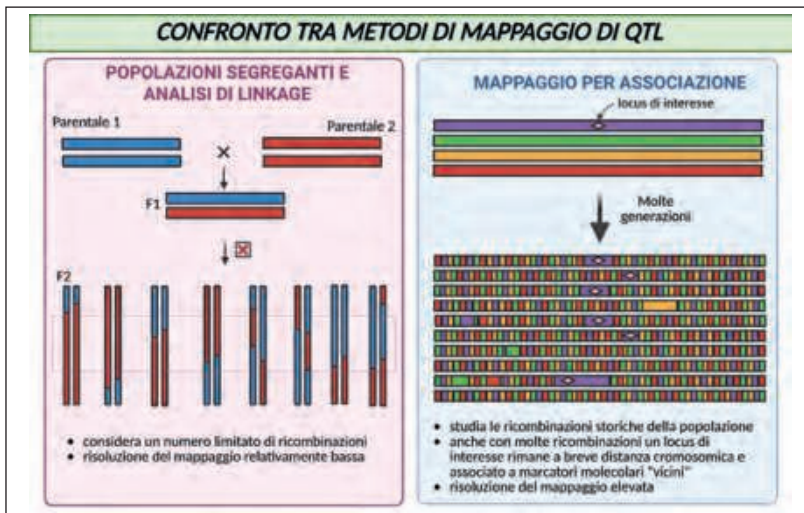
CONFRONTO TRA METODI DI MAPPAGGIO DI QTL

POPOLAZIONI SEGREGANTI E ANALISI DI LINKAGE

Parentale 1

Parentale 2

×

F1

⊠

F2

• considera un numero limitato di ricombinazioni
• risoluzione del mappaggio relativamente bassa

MAPPAGGIO PER ASSOCIAZIONE

locus di interesse

Molte generazioni

• studia le ricombinazioni storiche della popolazione
• anche con molte ricombinazioni un locus di interesse rimane a breve distanza cromosomica e associato a marcatori molecolari "vicini"
• risoluzione del mappaggio elevata